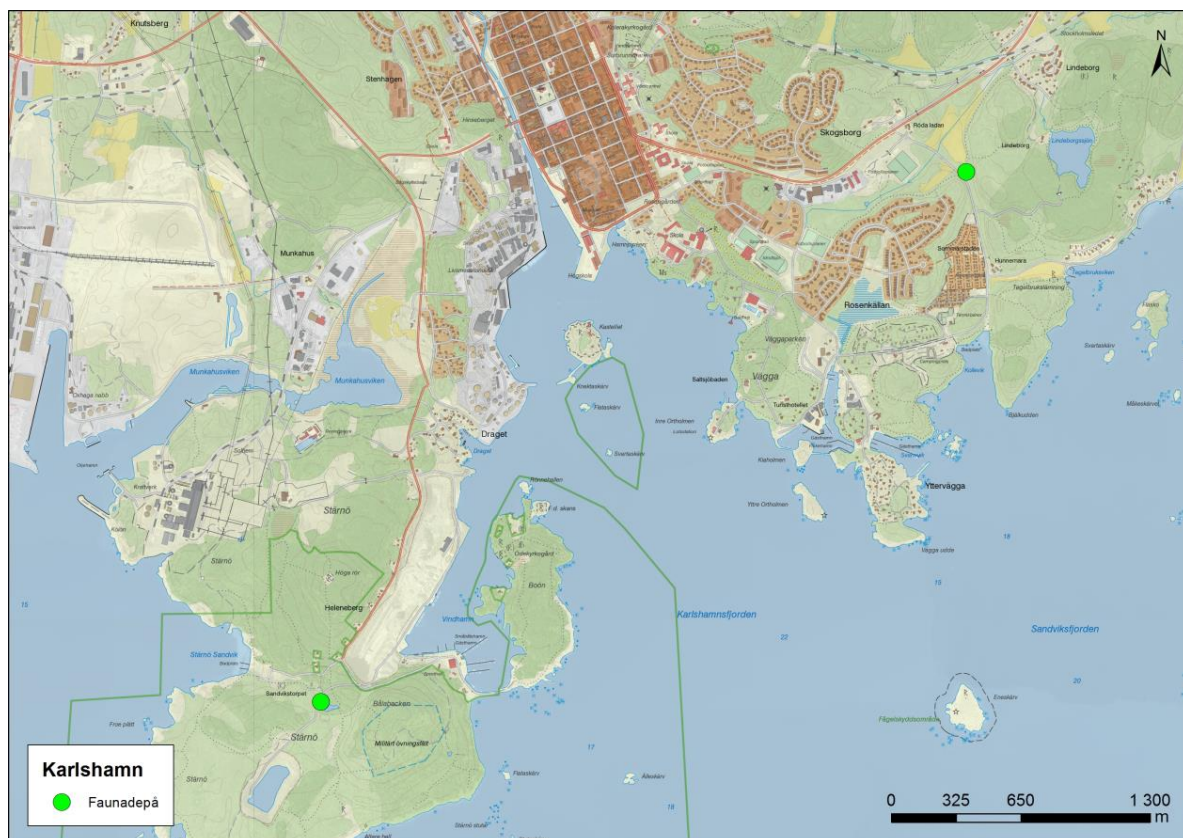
Knutsberg
Stenhagen
Skogsborg
Lindeborg
Röda laden
Munkahus
Munkahusviken
Munkahusviken
Draget
Kastellet
Saltsjöbaden
Vägga
Väggaparken
Rosenkällan
Hunnemara
Ytterväggа
Stärnö
Stärnö
Stärnö
Heleneberg
Höga rör
Bokön
Vindhamn
Karlshamnsfjorden
Sandviksfjorden
Stärnö Sandvik
Sandvikstorpet
Billebacken
Stärnö
Stärnö
Fågelskyddsområde
Väggaskär
Inre Orthölmen
Yttre Orthölmen
Tagelbruksviken
Sandviken
Svartaskär
Fästeskär
N
Karlshamn
Faunadepå
0 325 650 1 300 m